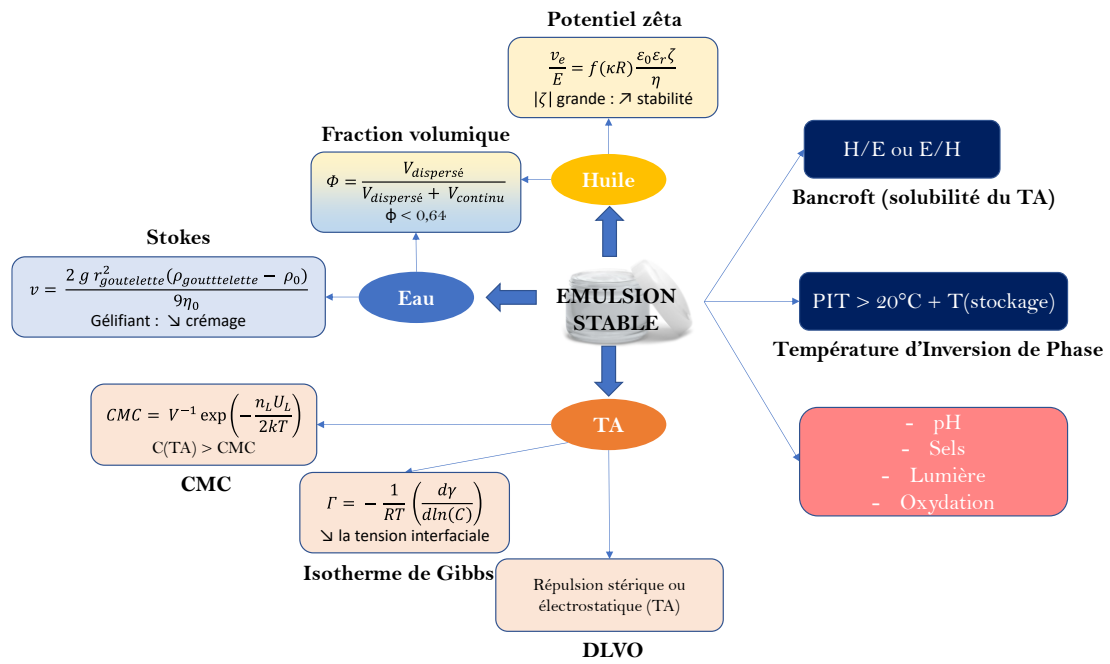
Potentiel zêta

$\frac{v_e}{E} = f(\kappa R)\frac{\varepsilon_0 \varepsilon_r \zeta}{\eta}$

$|\zeta|$ grande : ↗ stabilité

Fraction volumique

$\Phi = \frac{V_{dispersé}}{V_{dispersé} + V_{continu}}$

ϕ < 0,64

Huile

H/E ou E/H

Bancroft (solubilité du TA)

Stokes

$v = \frac{2\ g\ r_{goutelette}^2(\rho_{goutttelette} - \rho_0)}{9\eta_0}$

Gélifiant : ↘ crémage

Eau

EMULSION STABLE

PIT > 20°C + T(stockage)

Température d'Inversion de Phase

$CMC = V^{-1}\exp\left(-\frac{n_L U_L}{2kT}\right)$

C(TA) > CMC

CMC

TA

- pH
- Sels
- Lumière
- Oxydation

$\Gamma = -\frac{1}{RT}\left(\frac{d\gamma}{dln(C)}\right)$

↘ la tension interfaciale

Isotherme de Gibbs

Répulsion stérique ou électrostatique (TA)

DLVO